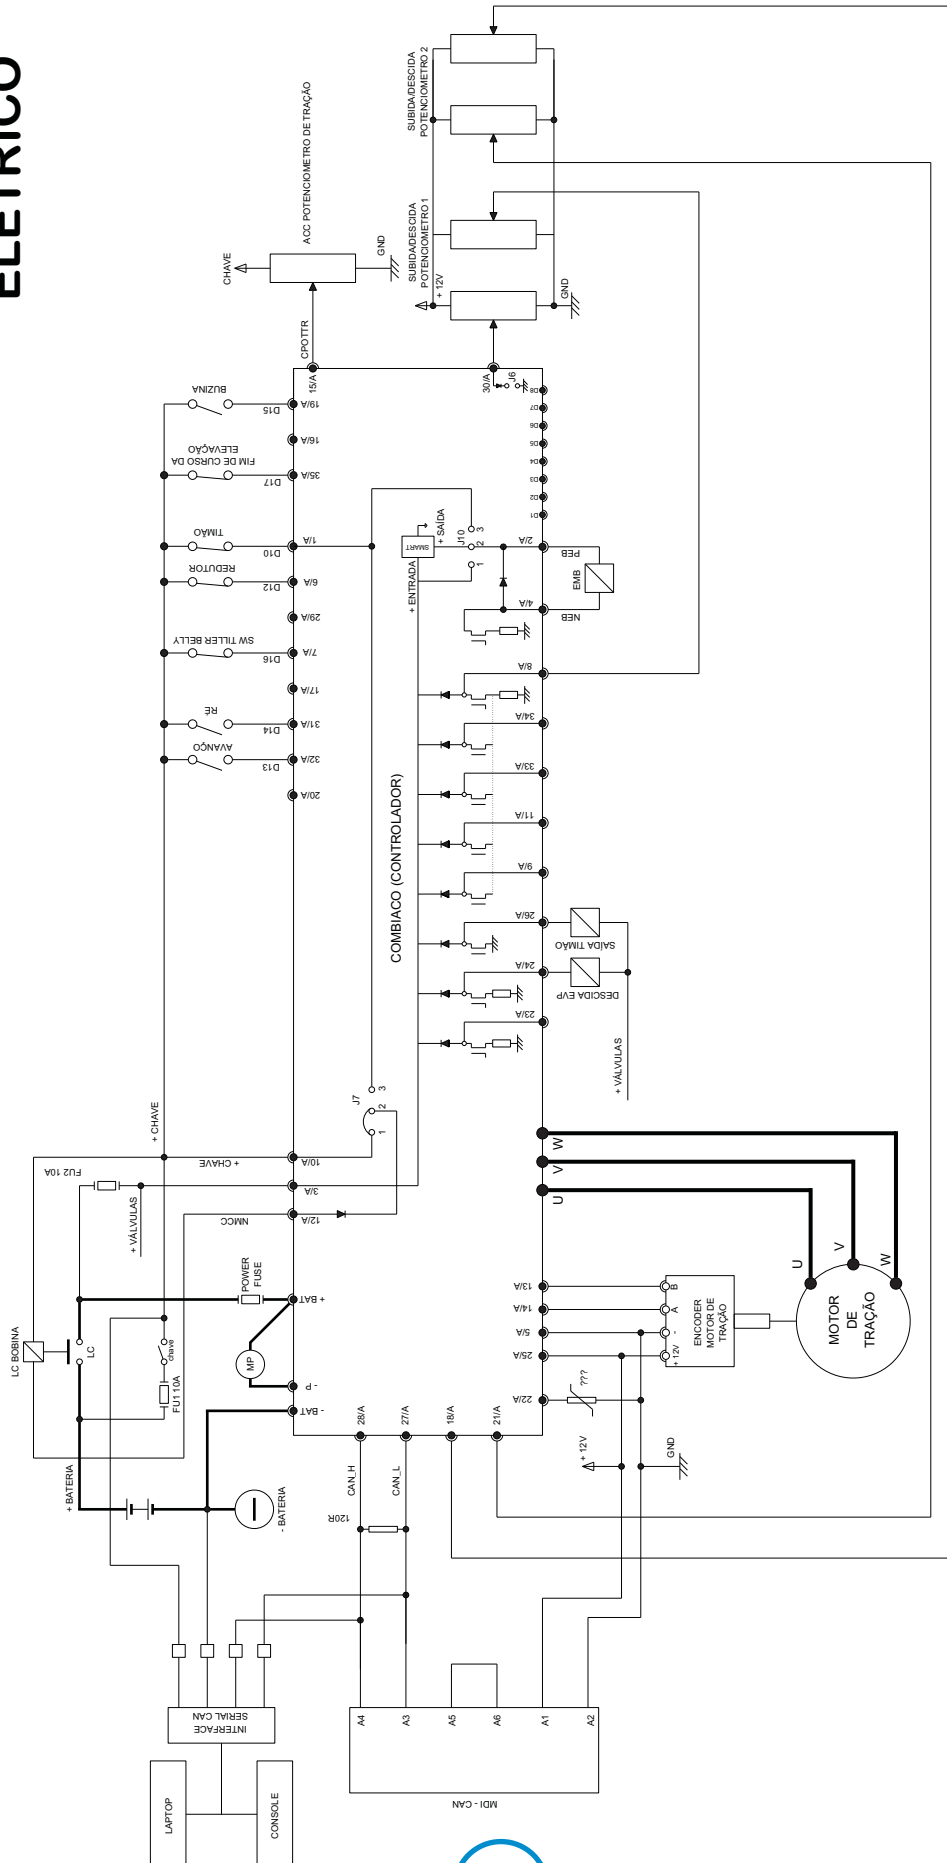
ELÉTRICO

SUBIDA/DESCIDA POTENCIOMETRO 2

SUBIDA/DESCIDA POTENCIOMETRO 1

+ 12V

GND

ACC POTENCIOMETRO DE TRAÇÃO

CHAVE

GND

CPOTTR

15/A

30/A

J6

D8 D7 D6 D5 D4 D3 D2 D1

19/A D15 BUZINA

16/A

35/A D17 FIM DE CURSO DA ELEVAÇÃO

1/A D10 TIMÃO

6/A D12 REDUTOR

29/A

7/A D16 SW TILLER BELLY

17/A

31/A D14 RÉ

32/A D13 AVANÇO

20/A

J10 1 2 3

SMART

+ SAÍDA

+ ENTRADA

2/A PEB

EMB

4/A NEB

8/A

34/A

33/A

11/A

9/A

26/A SAÍDA TIMÃO

24/A DESCIDA EVP

23/A

+ VÁLVULAS

COMBIACO (CONTROLADOR)

J7 1 2 3

+ CHAVE

10/A + CHAVE

FU2 10A

3/A

+ VÁLVULAS

12/A NMCC

POWER FUSE

+ BAT

MP

- P

- BAT

LC BOBINA

LC

chave

FU110A

+ BATERIA

- BATERIA

W V U

U V W

MOTOR DE TRAÇÃO

13/A 14/A 5/A 25/A

B A - + 12V

ENCODER MOTOR DE TRAÇÃO

22/A

???

+ 12V

GND

28/A 27/A 18/A 21/A

CAN_H CAN_L

120R

INTERFACE SERIAL CAN

LAPTOP

CONSOLE

A4 A3 A5 A6 A1 A2

MDI - CAN